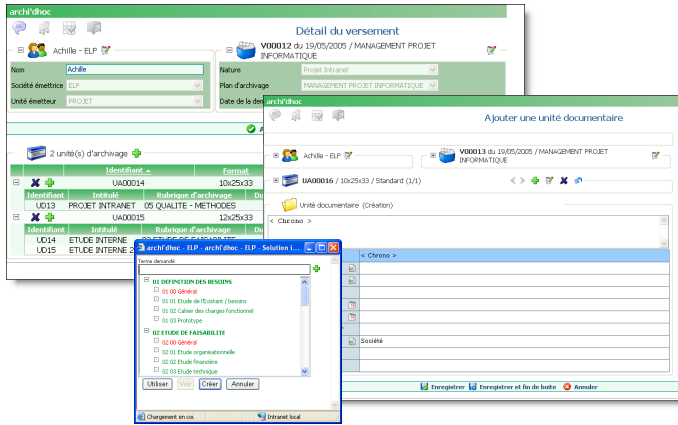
archi'dhoc

Détail du versement

Achille - ELP

V00012 du 19/05/2005 / MANAGEMENT PROJET INFORMATIQUE

Nom Achille

Société émettrice ELP

Unité émetteur PROJET

Nature Projet Intranet

Plan d'archivage MANAGEMENT PROJET INFORMATIQUE

Date de la dem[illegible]

2 unité(s) d'archivage

| | Identifiant | Format |
|---|---|---|
| | UA00014 | 10x25x33 |
| Identifiant | Intitulé | Rubrique d'archivage |
| UD13 | PROJET INTRANET | 05 QUALITE - METHODES |
| | UA00015 | 12x25x33 |
| Identifiant | Intitulé | Rubrique d'archivage |
| UD14 | ETUDE INTERNE | |
| UD15 | ETUDE INTERNE 2 | |

archi'dhoc

Ajouter une unité documentaire

Achille - ELP

V00013 du 19/05/2005 / MANAGEMENT PROJET INFORMATIQUE

UA00016 / 10x25x33 / Standard (1/1)

Unité documentaire (Création)

< Chrono >

< Chrono >

Société

Enregistrer Enregistrer et fin de boite Annuler

archi'dhoc - ELP - archi'dhoc - ELP - Solution i...

Terme demandé

01 DEFINITION DES BESOINS
01 00 Général
01 01 Etude de l'Existant / besoins
01 02 Cahier des charges fonctionnel
01 03 Prototype
02 ETUDE DE FAISABILITE
02 00 Général
02 01 Etude organisationnelle
02 02 Etude financière
02 03 Etude technique

Utiliser Voir Créer Annuler

Chargement en cou

Intranet local